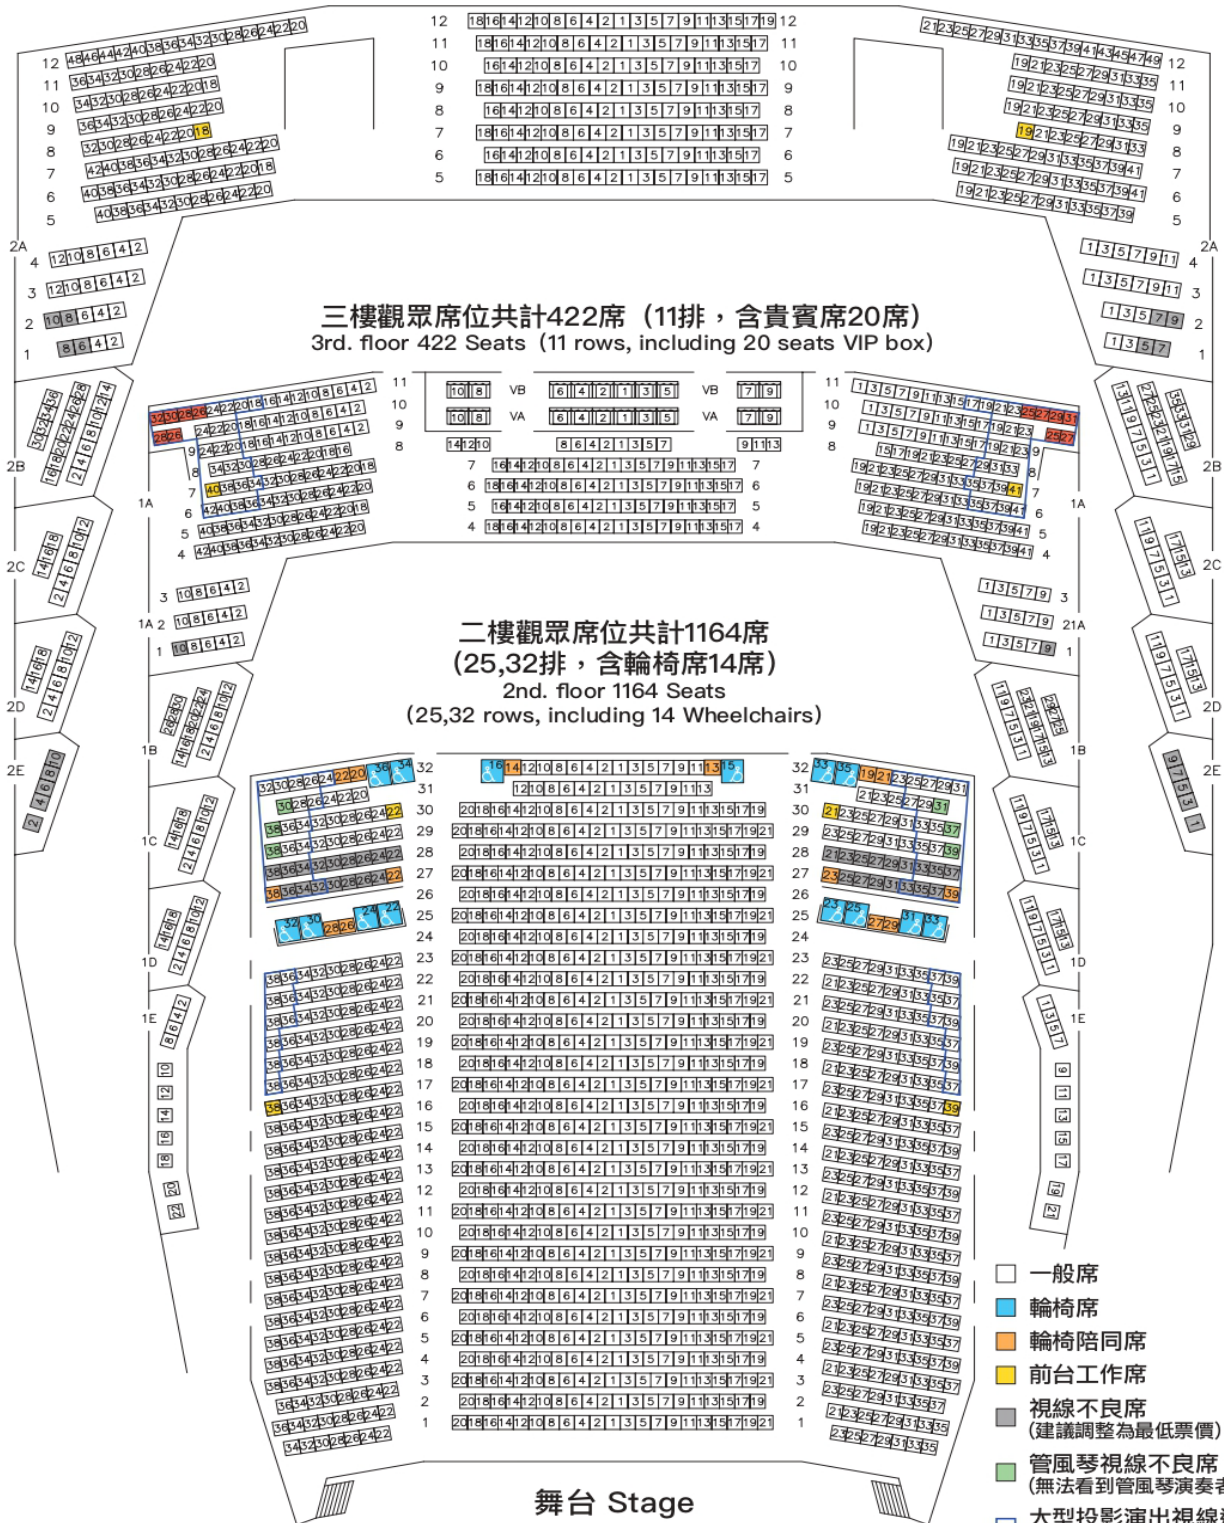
三樓觀眾席位共計422席（11排，含貴賓席20席）
3rd. floor 422 Seats（11 rows, including 20 seats VIP box）

二樓觀眾席位共計1164席
(25,32排，含輪椅席14席)
2nd. floor 1164 Seats
(25,32 rows, including 14 Wheelchairs)

一般席
輪椅席
輪椅陪同席
前台工作席
視線不良席
(建議調整為最低票價)
管風琴視線不良席
(無法看到管風琴演奏者
大型投影演出視線

舞台 Stage

2A 2B 2C 2D 2E 1A 1B 1C 1D 1E VA VB